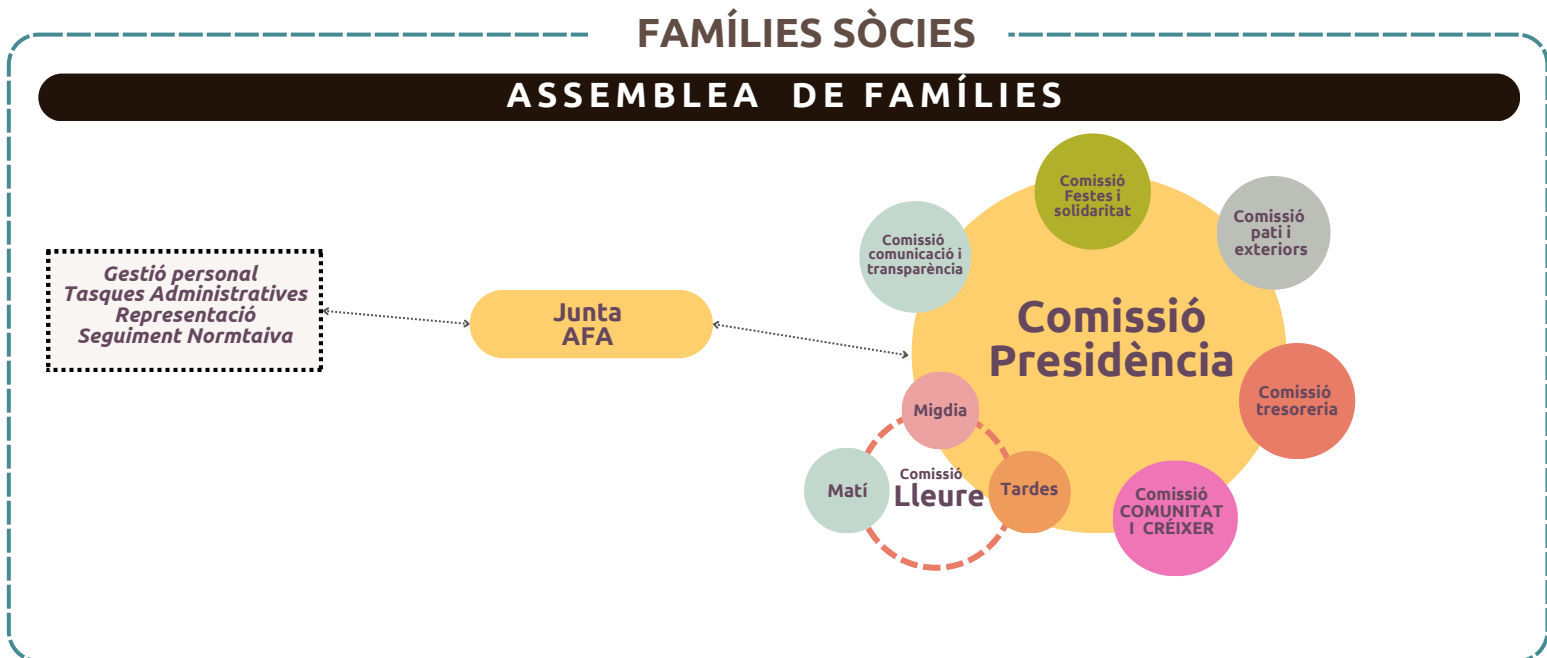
FAMÍLIES SÒCIES

ASSEMBLEA DE FAMÍLIES

Gestió personal
Tasques Administratives
Representació
Seguiment Normtaiva

Junta
AFA

Comissió comunicació i transparència

Comissió Festes i solidaritat

Comissió pati i exteriors

Comissió Presidència

Comissió tresoreria

Comissió COMUNITAT I CRÉIXER

Migdia

Matí

Comissió
Lleure

Tardes